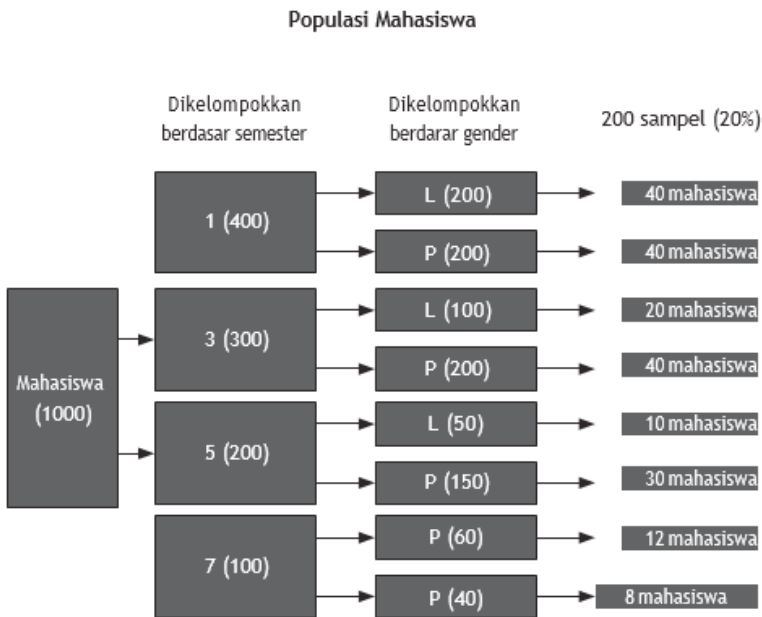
Populasi Mahasiswa

Dikelompokkan berdasar semester

Dikelompokkan berdarar gender

200 sampel (20%)

Mahasiswa (1000)

1 (400)

L (200)

40 mahasiswa

P (200)

40 mahasiswa

3 (300)

L (100)

20 mahasiswa

P (200)

40 mahasiswa

5 (200)

L (50)

10 mahasiswa

P (150)

30 mahasiswa

7 (100)

P (60)

12 mahasiswa

P (40)

8 mahasiswa